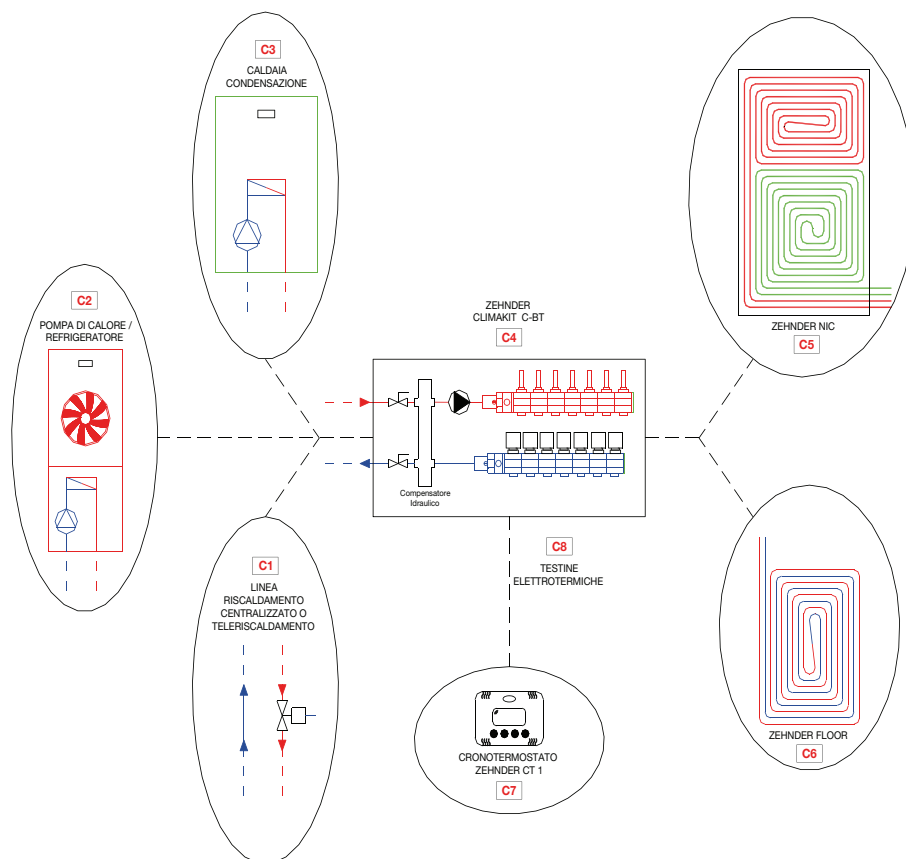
C3
CALDAIA
CONDENSAZIONE

C2
POMPA DI CALORE /
REFRIGERATORE

ZEHNDER
CLIMAKIT C-BT
C4

Compensatore
Idraulico

ZEHNDER NIC
C5

C1
LINEA
RISCALDAMENTO
CENTRALIZZATO O
TELERISCALDAMENTO

C8
TESTINE
ELETTROTERMICHE

CRONOTERMOSTATO
ZEHNDER CT 1
C7

ZEHNDER FLOOR
C6